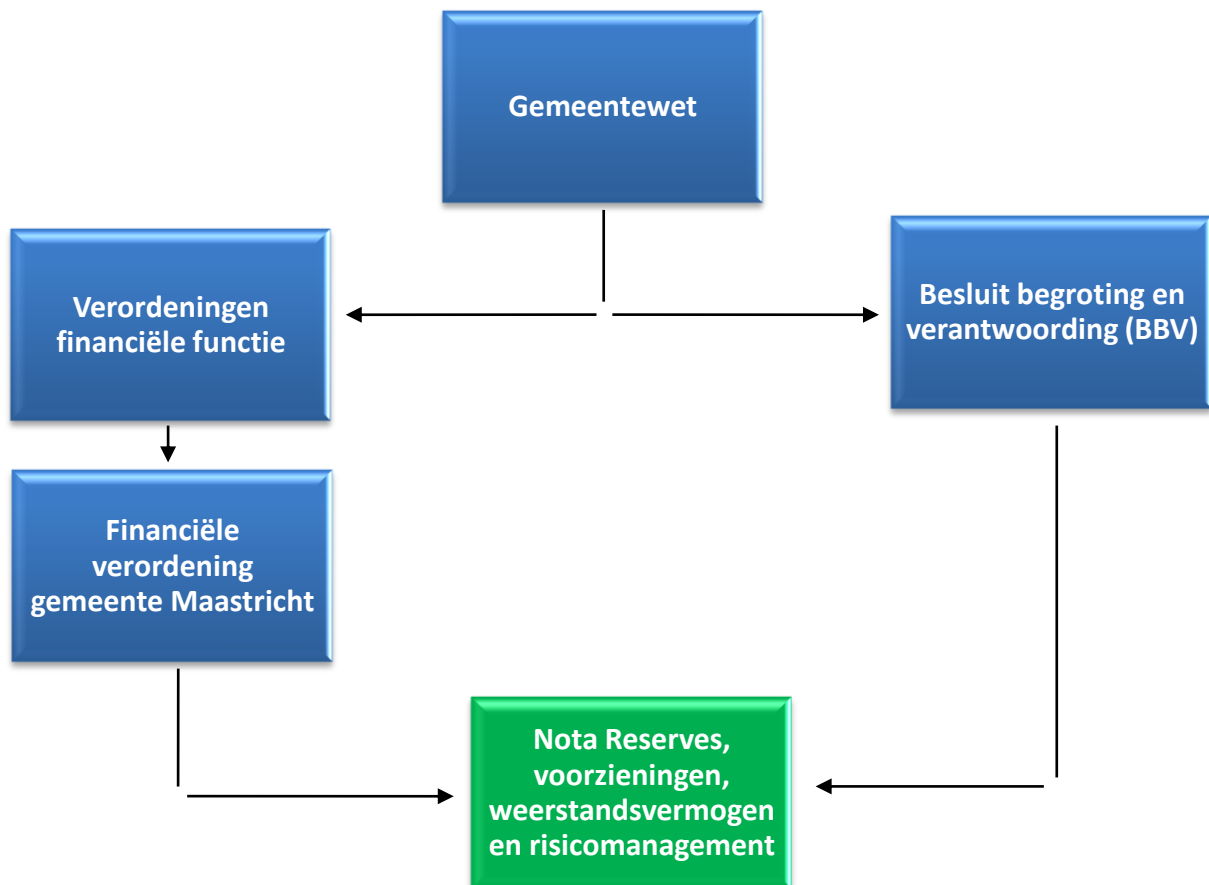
Gemeentewet

Verordeningen financiële functie

Besluit begroting en verantwoording (BBV)

Financiële verordening gemeente Maastricht

Nota Reserves, voorzieningen, weerstandsvermogen en risicomanagement